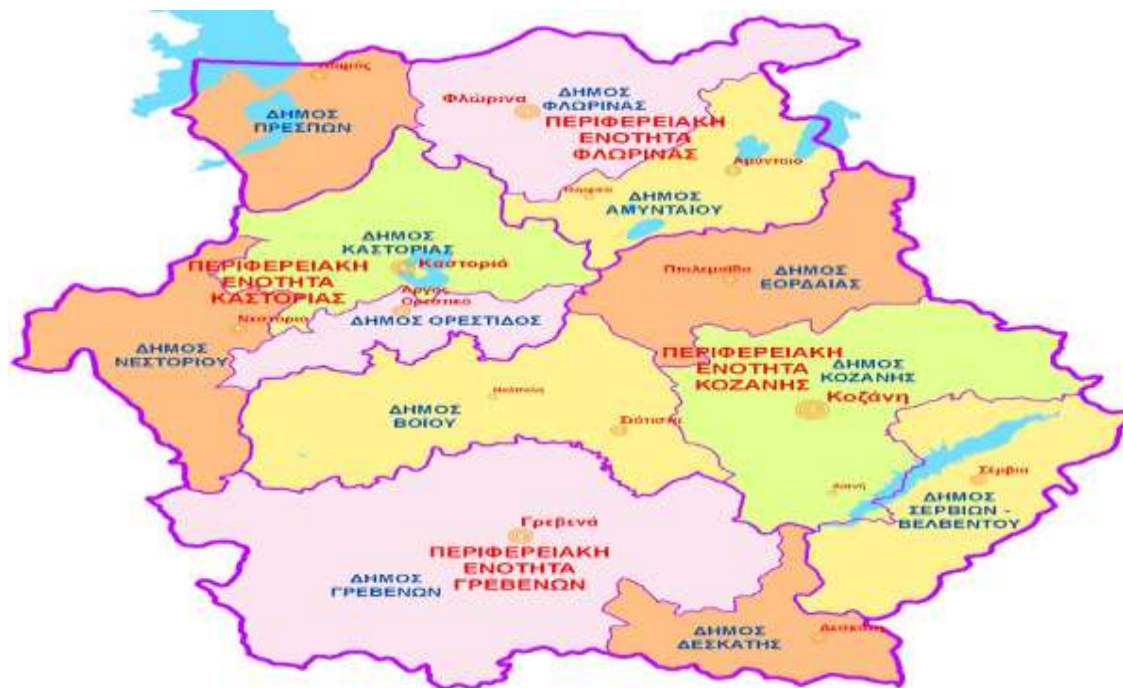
Λαιμός
ΔΗΜΟΣ ΠΡΕΣΠΩΝ
Φλώρινα
ΔΗΜΟΣ ΦΛΩΡΙΝΑΣ
ΠΕΡΙΦΕΡΕΙΑΚΗ ΕΝΟΤΗΤΑ ΦΛΩΡΙΝΑΣ
Αμύνταιο
Φιλώτα
ΔΗΜΟΣ ΑΜΥΝΤΑΙΟΥ
ΔΗΜΟΣ ΚΑΣΤΟΡΙΑΣ
Καστοριά
ΠΕΡΙΦΕΡΕΙΑΚΗ ΕΝΟΤΗΤΑ ΚΑΣΤΟΡΙΑΣ
Άργος Ορεστικό
Νεστόριο
ΔΗΜΟΣ ΟΡΕΣΤΙΔΟΣ
ΔΗΜΟΣ ΝΕΣΤΟΡΙΟΥ
Πτολεμαΐδα
ΔΗΜΟΣ ΕΟΡΔΑΙΑΣ
ΠΕΡΙΦΕΡΕΙΑΚΗ ΕΝΟΤΗΤΑ ΚΟΖΑΝΗΣ
ΔΗΜΟΣ ΚΟΖΑΝΗΣ
Κοζάνη
Νεάπολη
ΔΗΜΟΣ ΒΟΙΟΥ
Σιάτιστα
Σέρβια
Αιανή
ΔΗΜΟΣ ΣΕΡΒΙΩΝ - ΒΕΛΒΕΝΤΟΥ
Γρεβενά
ΠΕΡΙΦΕΡΕΙΑΚΗ ΕΝΟΤΗΤΑ ΓΡΕΒΕΝΩΝ
ΔΗΜΟΣ ΓΡΕΒΕΝΩΝ
ΔΗΜΟΣ ΔΕΣΚΑΤΗΣ
Δεσκάτη